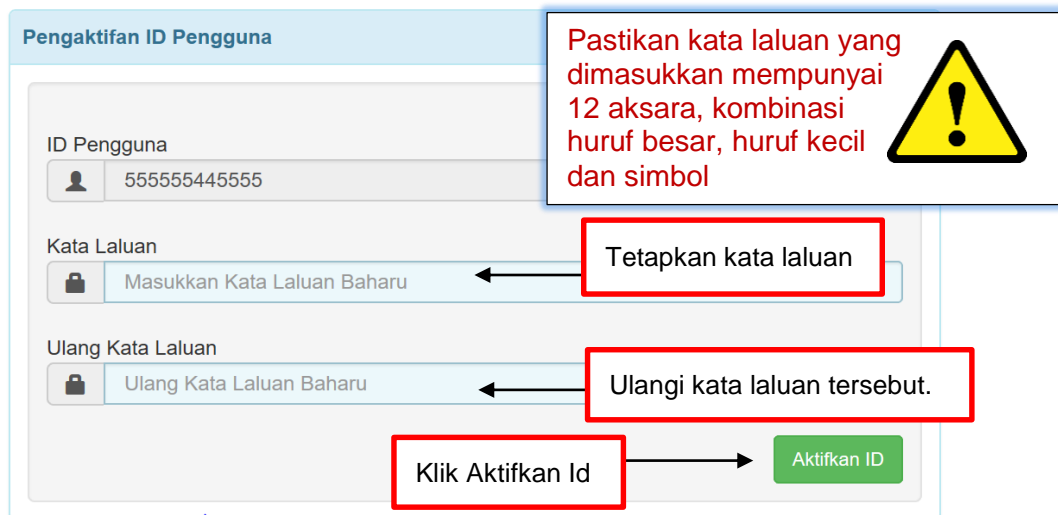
Pengaktifan ID Pengguna

Pastikan kata laluan yang dimasukkan mempunyai 12 aksara, kombinasi huruf besar, huruf kecil dan simbol

ID Pengguna

555555445555

Kata Laluan

Masukkan Kata Laluan Baharu

Tetapkan kata laluan

Ulang Kata Laluan

Ulang Kata Laluan Baharu

Ulangi kata laluan tersebut.

Klik Aktifkan Id

Aktifkan ID